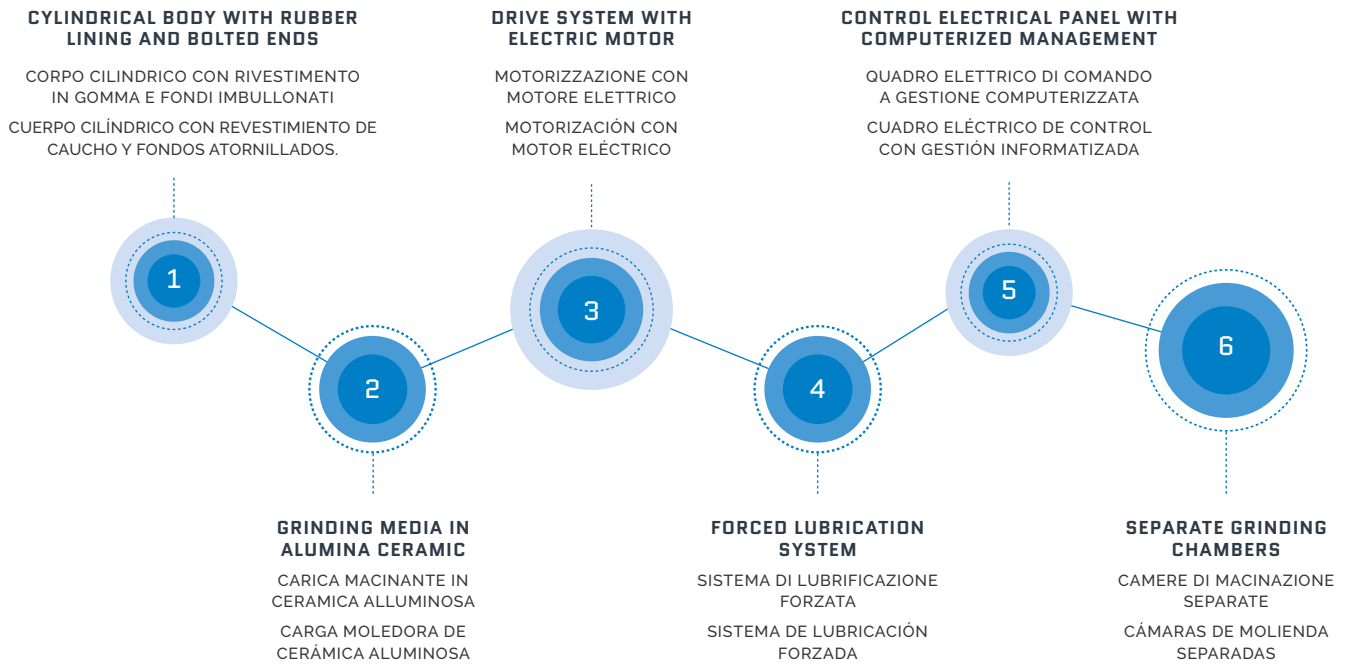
CYLINDRICAL BODY WITH RUBBER LINING AND BOLTED ENDS

CORPO CILINDRICO CON RIVESTIMENTO IN GOMMA E FONDI IMBULLONATI

CUERPO CILÍNDRICO CON REVESTIMIENTO DE CAUCHO Y FONDOS ATORNILLADOS.

DRIVE SYSTEM WITH ELECTRIC MOTOR

MOTORIZZAZIONE CON MOTORE ELETTRICO

MOTORIZACIÓN CON MOTOR ELÉCTRICO

CONTROL ELECTRICAL PANEL WITH COMPUTERIZED MANAGEMENT

QUADRO ELETTRICO DI COMANDO A GESTIONE COMPUTERIZZATA

CUADRO ELÉCTRICO DE CONTROL CON GESTIÓN INFORMATIZADA

1

2

3

4

5

6

GRINDING MEDIA IN ALUMINA CERAMIC

CARICA MACINANTE IN CERAMICA ALLUMINOSA

CARGA MOLEDORA DE CERÁMICA ALUMINOSA

FORCED LUBRICATION SYSTEM

SISTEMA DI LUBRIFICAZIONE FORZATA

SISTEMA DE LUBRICACIÓN FORZADA

SEPARATE GRINDING CHAMBERS

CAMERE DI MACINAZIONE SEPARATE

CÁMARAS DE MOLIENDA SEPARADAS